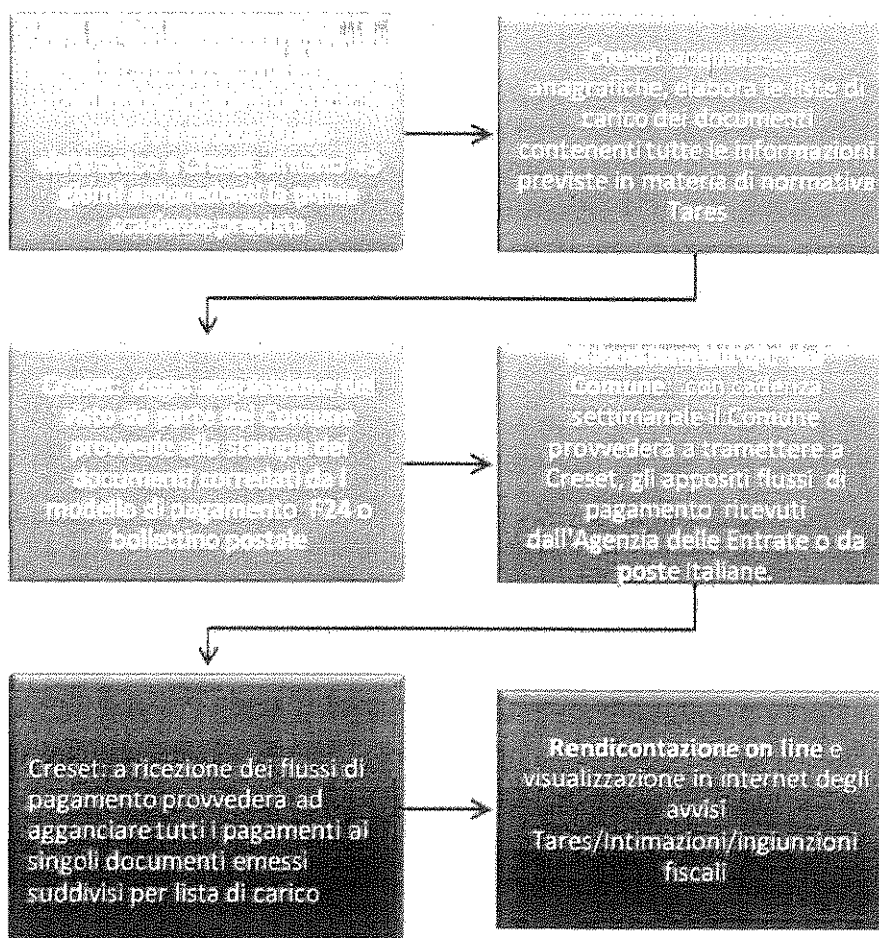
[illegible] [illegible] 15 giorni antecedenti la prima scadenza prevista

Creset: acquisite le anagrafiche, elabora le liste di carico dei documenti contenenti tutte le informazioni previste in materia di normativa Tares

Creset: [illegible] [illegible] da parte del Comune provvede alla stampa dei documenti corredati da i modello di pagamento F24 o bollettino postale

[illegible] Comune: con cadenza settimanale il Comune provvederà a trasmettere a Creset, gli appositi flussi di pagamento ricevuti dall'Agenzia delle Entrate o da poste Italiane.

Creset: a ricezione dei flussi di pagamento provvederà ad agganciare tutti i pagamenti ai singoli documenti emessi suddivisi per lista di carico

Rendicontazione on line e visualizzazione in internet degli avvisi Tares/Intimazioni/ingiunzioni fiscali